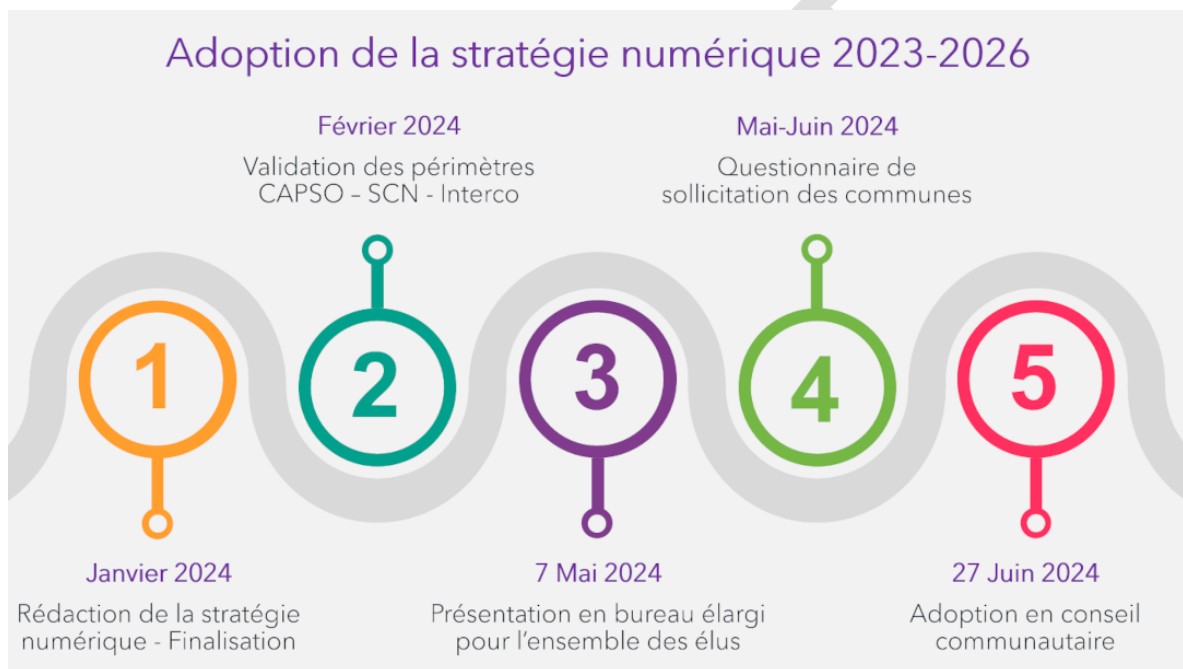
Adoption de la stratégie numérique 2023-2026

Février 2024

Validation des périmètres CAPSO – SCN - Interco

Mai-Juin 2024

Questionnaire de sollicitation des communes

1

2

3

4

5

Janvier 2024

Rédaction de la stratégie numérique - Finalisation

7 Mai 2024

Présentation en bureau élargi pour l'ensemble des élus

27 Juin 2024

Adoption en conseil communautaire